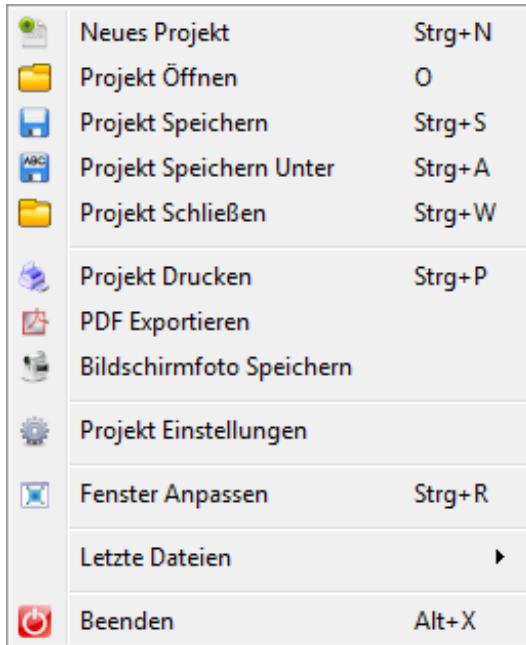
Neues Projekt Strg+N
Projekt Öffnen O
Projekt Speichern Strg+S
Projekt Speichern Unter Strg+A
Projekt Schließen Strg+W

Projekt Drucken Strg+P
PDF Exportieren
Bildschirmfoto Speichern

Projekt Einstellungen

Fenster Anpassen Strg+R

Letzte Dateien

Beenden Alt+X